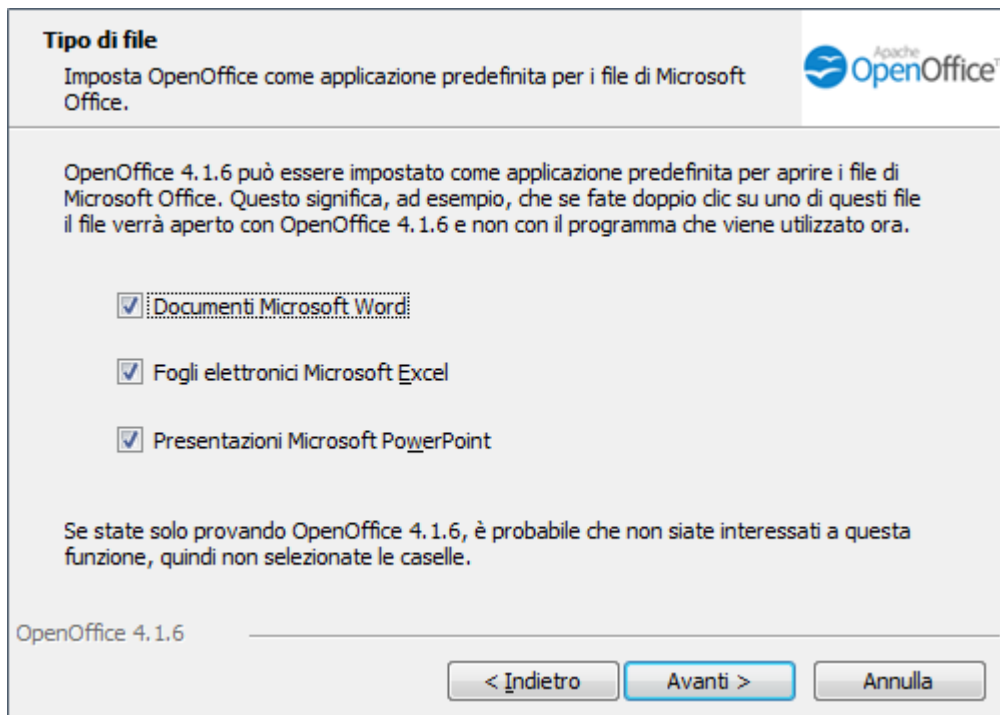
Tipo di file
Imposta OpenOffice come applicazione predefinita per i file di Microsoft Office.

Apache OpenOffice™

OpenOffice 4.1.6 può essere impostato come applicazione predefinita per aprire i file di Microsoft Office. Questo significa, ad esempio, che se fate doppio clic su uno di questi file il file verrà aperto con OpenOffice 4.1.6 e non con il programma che viene utilizzato ora.

Documenti Microsoft Word

Fogli elettronici Microsoft Excel

Presentazioni Microsoft PowerPoint

Se state solo provando OpenOffice 4.1.6, è probabile che non siate interessati a questa funzione, quindi non selezionate le caselle.

OpenOffice 4.1.6

< Indietro
Avanti >
Annulla